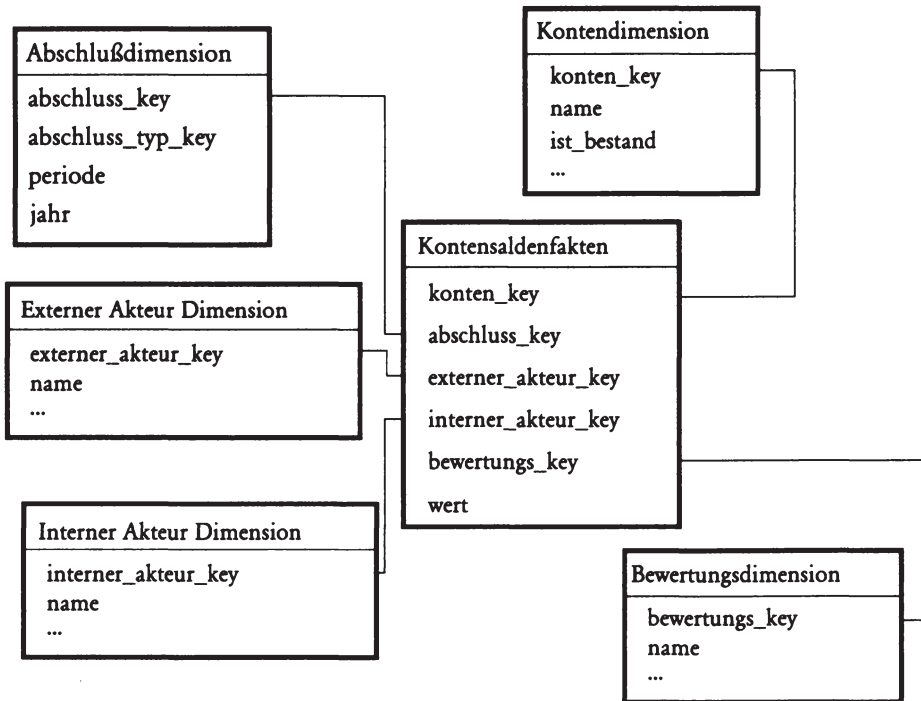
Abschlußdimension
abschluss_key
abschluss_typ_key
periode
jahr

Kontendimension
konten_key
name
ist_bestand
...

Kontensaldenfakten
konten_key
abschluss_key
externer_akteur_key
interner_akteur_key
bewertungs_key
wert

Externer Akteur Dimension
externer_akteur_key
name
...

Interner Akteur Dimension
interner_akteur_key
name
...

Bewertungsdimension
bewertungs_key
name
...